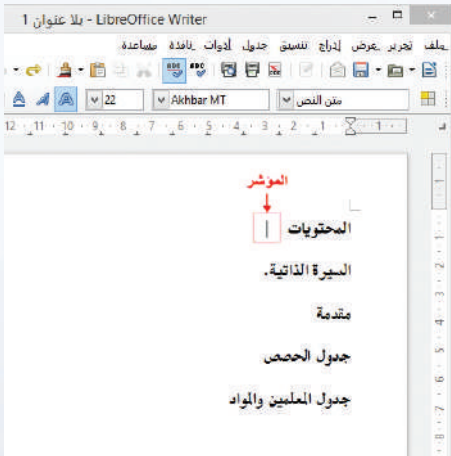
بلا عنوان 1 - LibreOffice Writer

ملف تحرير عرض إدراج تنسيق جدول أدوات نافذة مساعدة

متن النص
Akhbar MT
22

12 · 11 · 10 · 9 · 8 · 7 · 6 · 5 · 4 · 3 · 2 · 1 · · 1 ·

المؤشر

المحتويات

السيرة الذاتية.

مقدمة

جدول الحصص

جدول المعلمين والمواد